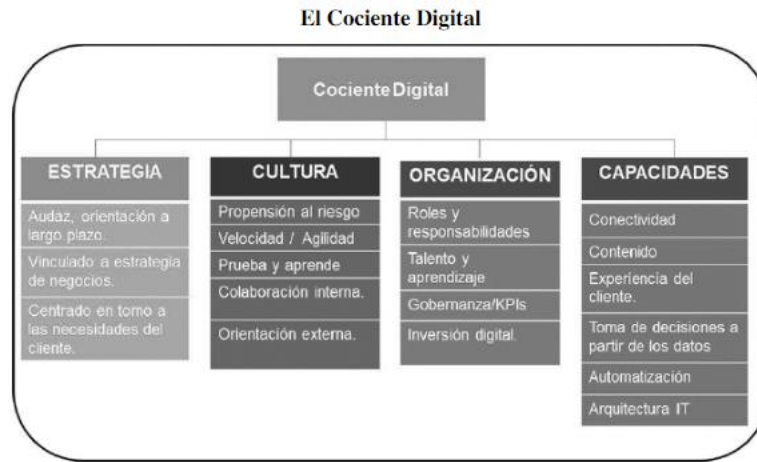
El Cociente Digital

Cociente Digital

ESTRATEGIA

Audaz, orientación a largo plazo.

Vinculado a estrategia de negocios.

Centrado en torno a las necesidades del cliente.

CULTURA

Propensión al riesgo

Velocidad / Agilidad

Prueba y aprende

Colaboración interna.

Orientación externa.

ORGANIZACIÓN

Roles y responsabilidades

Talento y aprendizaje

Gobernanza/KPIs

Inversión digital.

CAPACIDADES

Conectividad

Contenido

Experiencia del cliente.

Toma de decisiones a partir de los datos

Automatización

Arquitectura IT